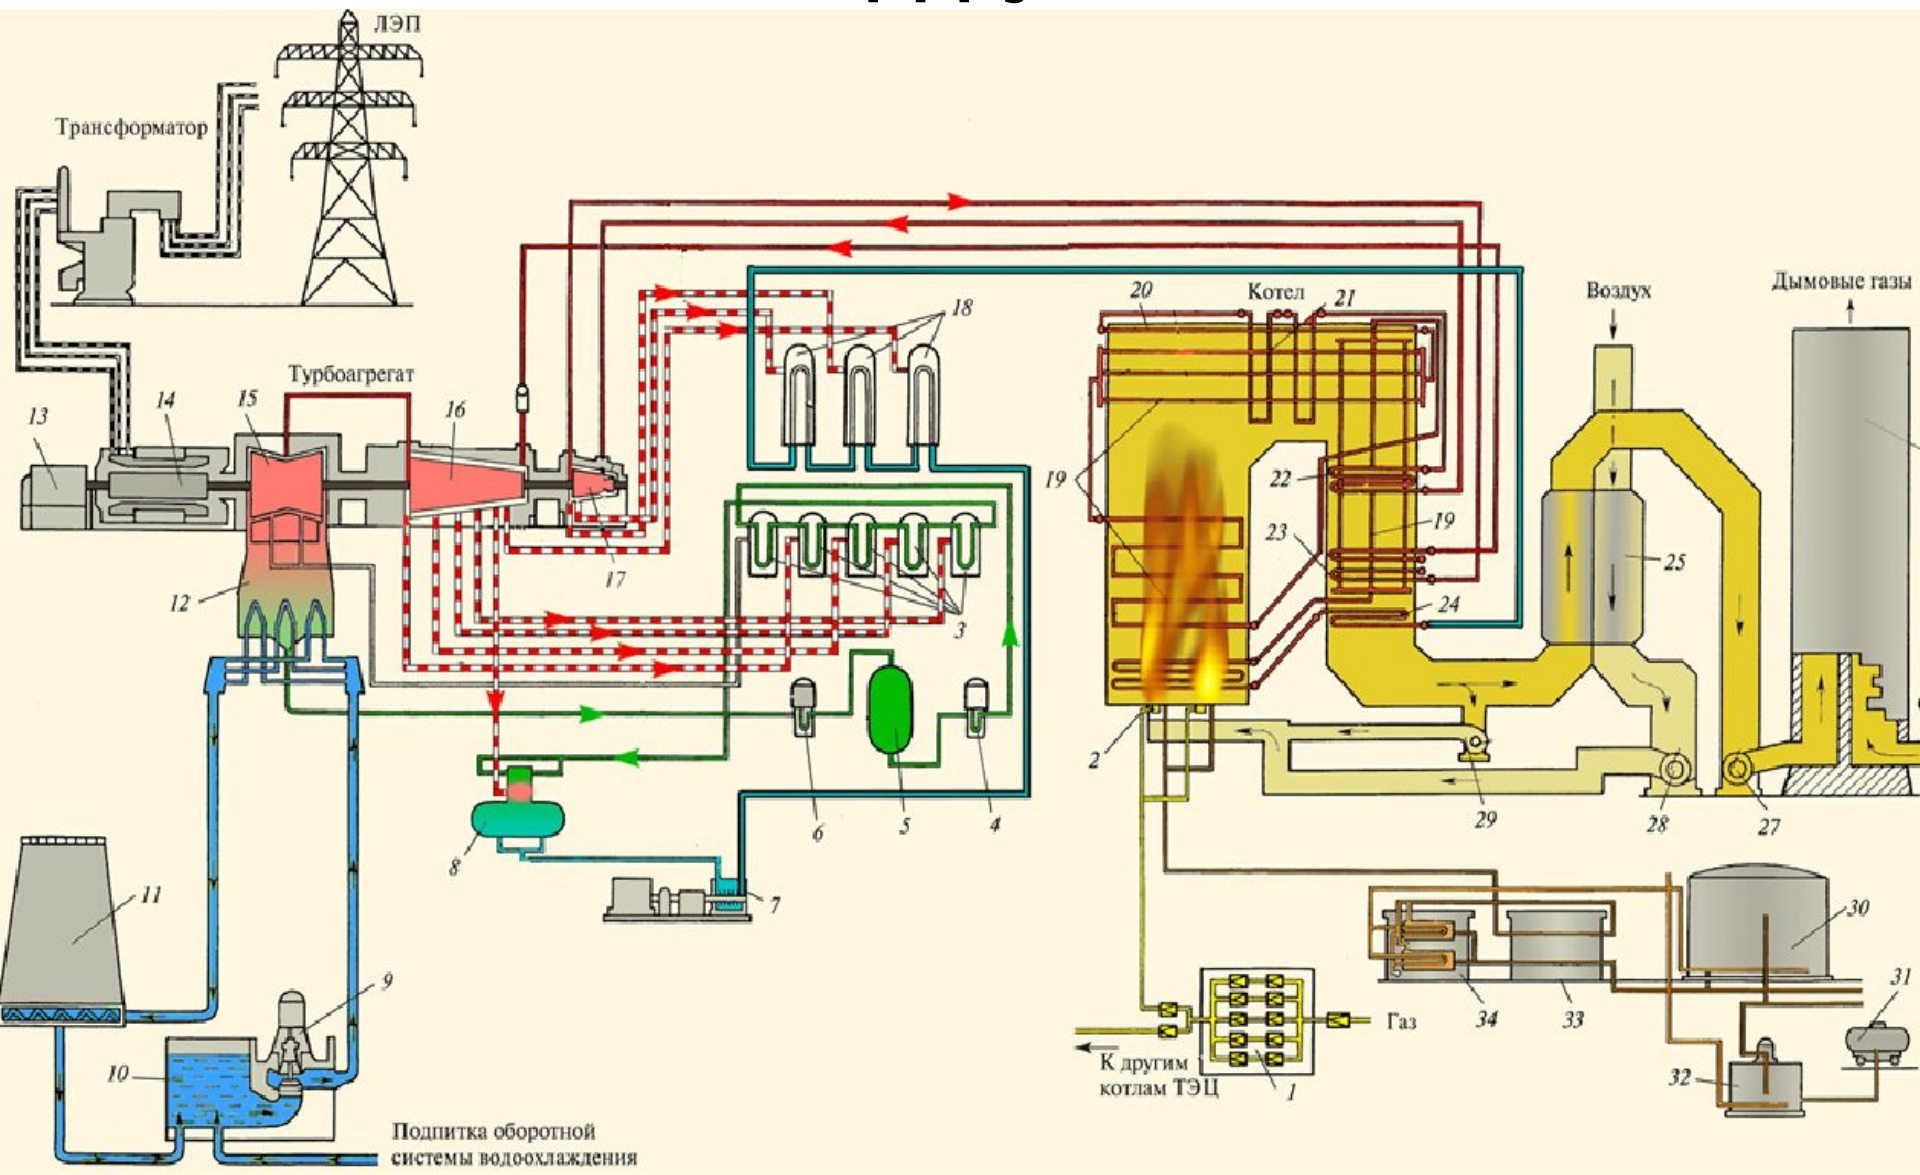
ЛЭП

Трансформатор

Турбоагрегат

13 14 15 16 17 18

12

3

Котел

20 21

19

22

23

19

24

Воздух

Дымовые газы

25

2

29 28 27

6 5 4

8

7

11

9

10

Подпитка оборотной системы водоохлаждения

30

31

34 33

32

Газ

К другим котлам ТЭЦ

1